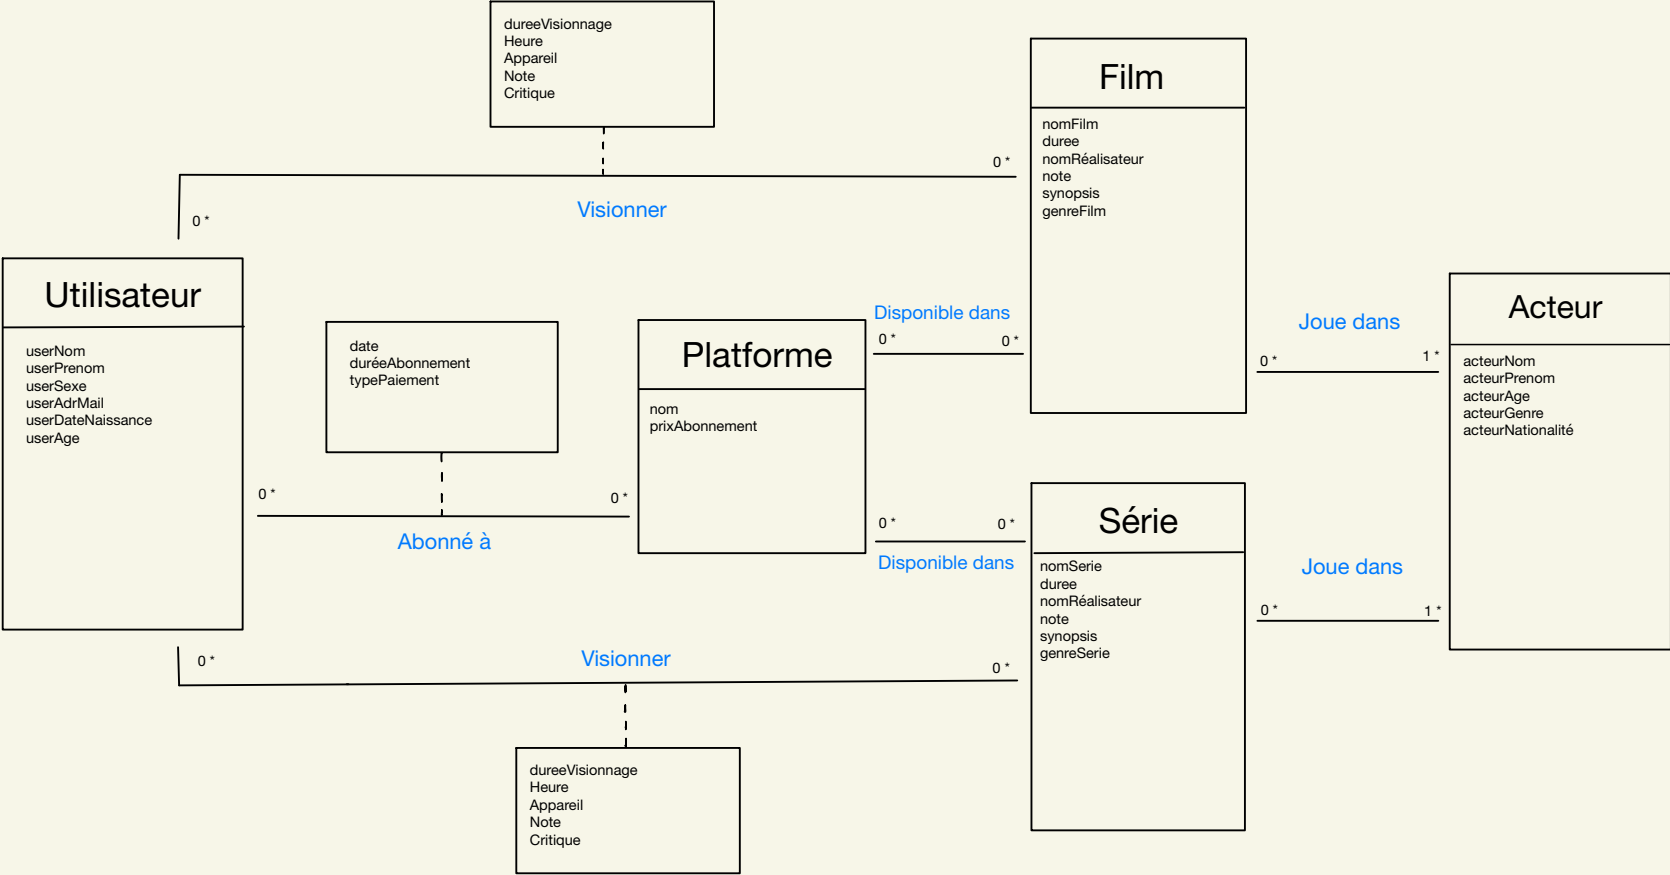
dureeVisionnage
Heure
Appareil
Note
Critique

0 *

Visionner

0 *

Film

nomFilm
duree
nomRéalisateur
note
synopsis
genreFilm

Utilisateur

userNom
userPrenom
userSexe
userAdrMail
userDateNaissance
userAge

date
duréeAbonnement
typePaiement

Platforme

nom
prixAbonnement

Disponible dans

0 *

0 *

Joue dans

0 *

1 *

Acteur

acteurNom
acteurPrenom
acteurAge
acteurGenre
acteurNationalité

0 *

0 *

Abonné à

0 *

0 *

Disponible dans

Série

nomSerie
duree
nomRéalisateur
note
synopsis
genreSerie

Joue dans

0 *

1 *

0 *

Visionner

0 *

dureeVisionnage
Heure
Appareil
Note
Critique